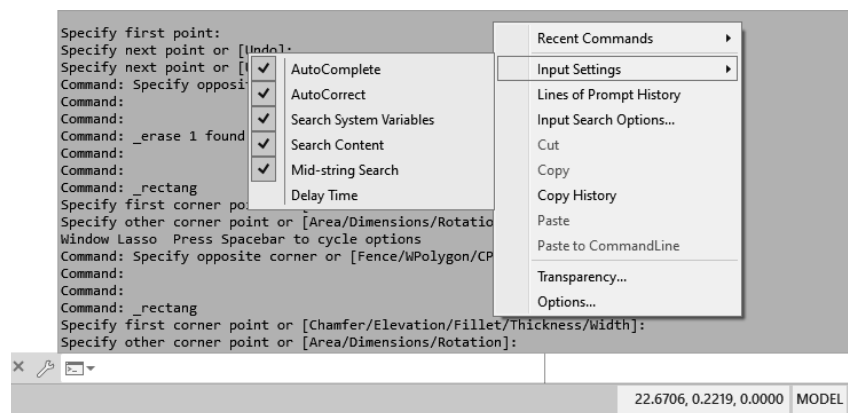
Specify first point:
Specify next point or [Undo]:
Specify next point or [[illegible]
Command: Specify opposi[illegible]
Command:
Command:
Command: _erase 1 found
Command:
Command:
Command: _rectang
Specify first corner poi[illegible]
Specify other corner point or [Area/Dimensions/Rotatio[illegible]
Window Lasso Press Spacebar to cycle options
Command: Specify opposite corner or [Fence/WPolygon/CP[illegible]
Command:
Command:
Command: _rectang
Specify first corner point or [Chamfer/Elevation/Fillet/Thickness/Width]:
Specify other corner point or [Area/Dimensions/Rotation]:

✓ AutoComplete
✓ AutoCorrect
✓ Search System Variables
✓ Search Content
✓ Mid-string Search
Delay Time

Recent Commands
Input Settings
Lines of Prompt History
Input Search Options...
Cut
Copy
Copy History
Paste
Paste to CommandLine
Transparency...
Options...

22.6706, 0.2219, 0.0000 MODEL